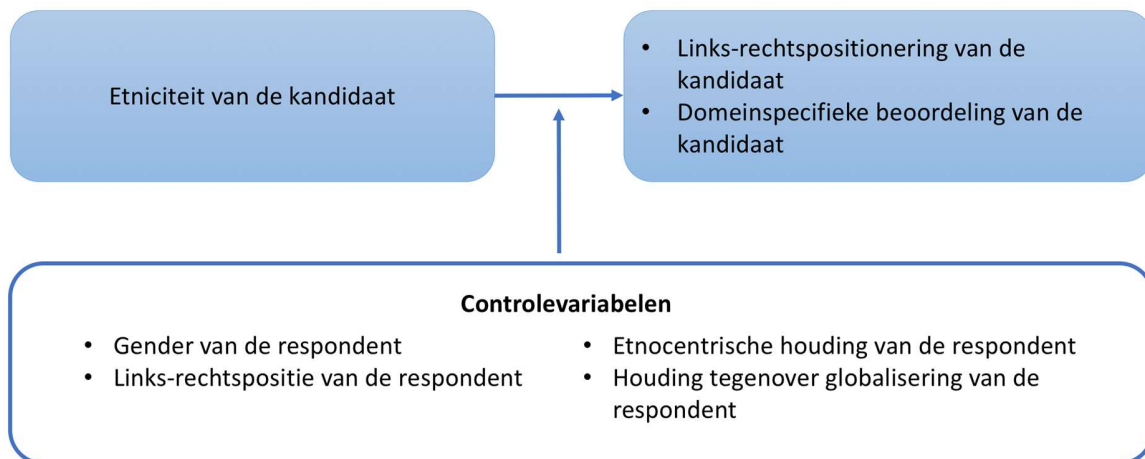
Etniciteit van de kandidaat

- Links-rechtspositionering van de kandidaat
- Domeinspecifieke beoordeling van de kandidaat

**Controlevariabelen**

- Gender van de respondent
- Links-rechtspositie van de respondent

- Etnocentrische houding van de respondent
- Houding tegenover globalisering van de respondent